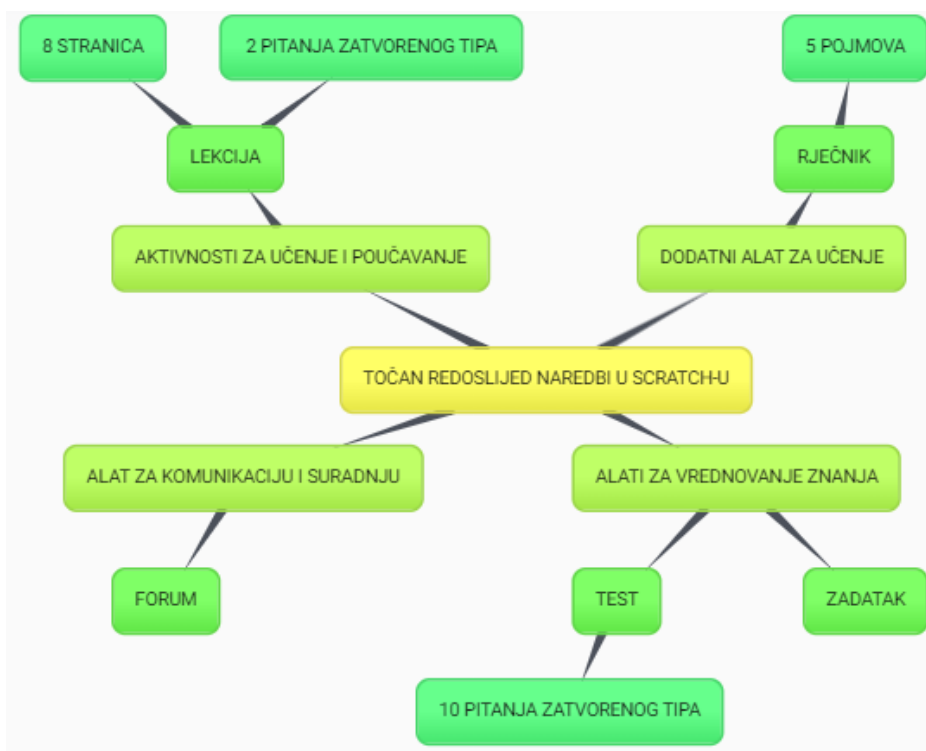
8 STRANICA

2 PITANJA ZATVORENOG TIPA

5 POJMOVA

LEKCIJA

RJEČNIK

AKTIVNOSTI ZA UČENJE I POUČAVANJE

DODATNI ALAT ZA UČENJE

TOČAN REDOSLIJED NAREDBI U SCRATCH-U

ALAT ZA KOMUNIKACIJU I SURADNJU

ALATI ZA VREDNOVANJE ZNANJA

FORUM

TEST

ZADATAK

10 PITANJA ZATVORENOG TIPA